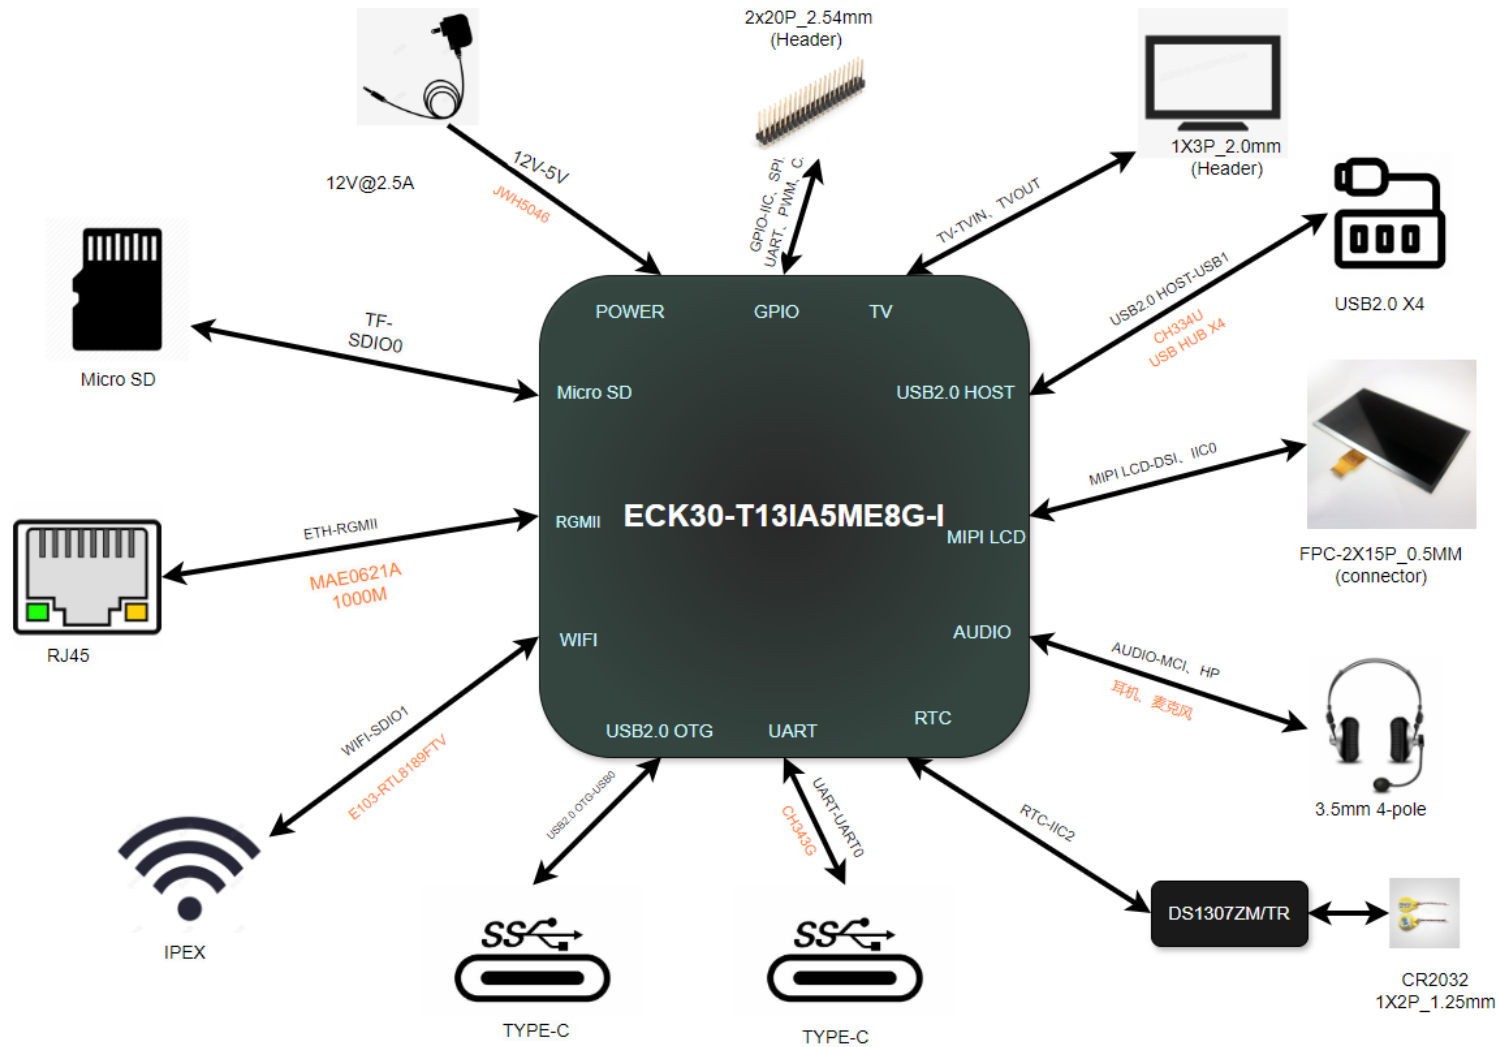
2x20P_2.54mm
(Header)

12V@2.5A

12V-5V
JWH5046

GPIO-IIC、SPI
UART、PWM、C

TV-TVIN、TVOUT

1X3P_2.0mm
(Header)

USB2.0 X4

USB2.0 HOST-USB1
CH334U
USB HUB X4

Micro SD

TF-
SDIO0

POWER
GPIO
TV
Micro SD
USB2.0 HOST
RGMII
ECK30-T13IA5ME8G-I
MIPI LCD
WIFI
AUDIO
RTC
USB2.0 OTG
UART

MIPI LCD-DSI、IIC0

FPC-2X15P_0.5MM
(connector)

ETH-RGMII
MAE0621A
1000M

RJ45

AUDIO-MCI、HP
耳机、麦克风

3.5mm 4-pole

WIFI-SDIO1
E103-RTL8189FTV

IPEX

USB2.0 OTG-USB0

UART-UART0
CH343G

RTC-IIC2

DS1307ZM/TR

CR2032
1X2P_1.25mm

SS
TYPE-C

SS
TYPE-C